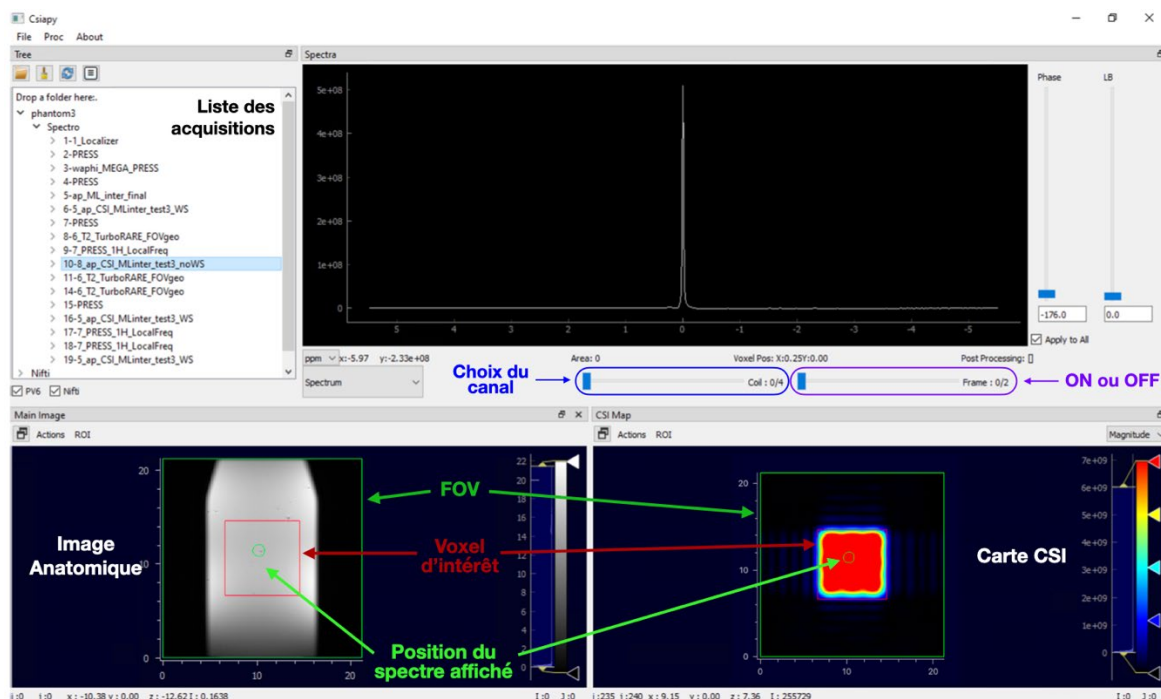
Csiapy

File Proc About

Tree

Drop a folder here:.

Liste des acquisitions

phantom3
Spectro
1-1_Localizer
2-PRESS
3-waphi_MEGA_PRESS
4-PRESS
5-ap_ML_inter_final
6-5_ap_CSI_MLinter_test3_WS
7-PRESS
8-6_T2_TurboRARE_FOVgeo
9-7_PRESS_1H_LocalFreq
10-8_ap_CSI_MLinter_test3_noWS
11-6_T2_TurboRARE_FOVgeo
14-6_T2_TurboRARE_FOVgeo
15-PRESS
16-5_ap_CSI_MLinter_test3_WS
17-7_PRESS_1H_LocalFreq
18-7_PRESS_1H_LocalFreq
19-5_ap_CSI_MLinter_test3_WS
Nifti

PV6 Nifti

Spectra

5e+08
4e+08
3e+08
2e+08
1e+08
0

5 4 3 2 1 0 -1 -2 -3 -4 -5

Phase LB

-176.0 0.0

Apply to All

ppm x:-5.97 y:-2.33e+08 Area: 0 Voxel Pos: X:0.25Y:0.00 Post Processing:

Spectrum

Choix du canal

Coil : 0/4

Frame : 0/2

ON ou OFF

Main Image

Actions ROI

20 10 0
0 10 20

22 20 18 16 14 12 10 8 6 4 2 0

Image Anatomique

FOV

Voxel d'intérêt

Position du spectre affiché

CSI Map

Actions ROI

Magnitude

20 10 0
0 10 20

7e+09 6e+09 5e+09 4e+09 3e+09 2e+09 1e+09 0

Carte CSI

i:0 j:0 x:-10.38 y:0.00 z:-12.62 I:0.1638

I:0 J:0

i:235 j:240 x:9.15 y:0.00 z:7.36 I:255729

I:0 J:0